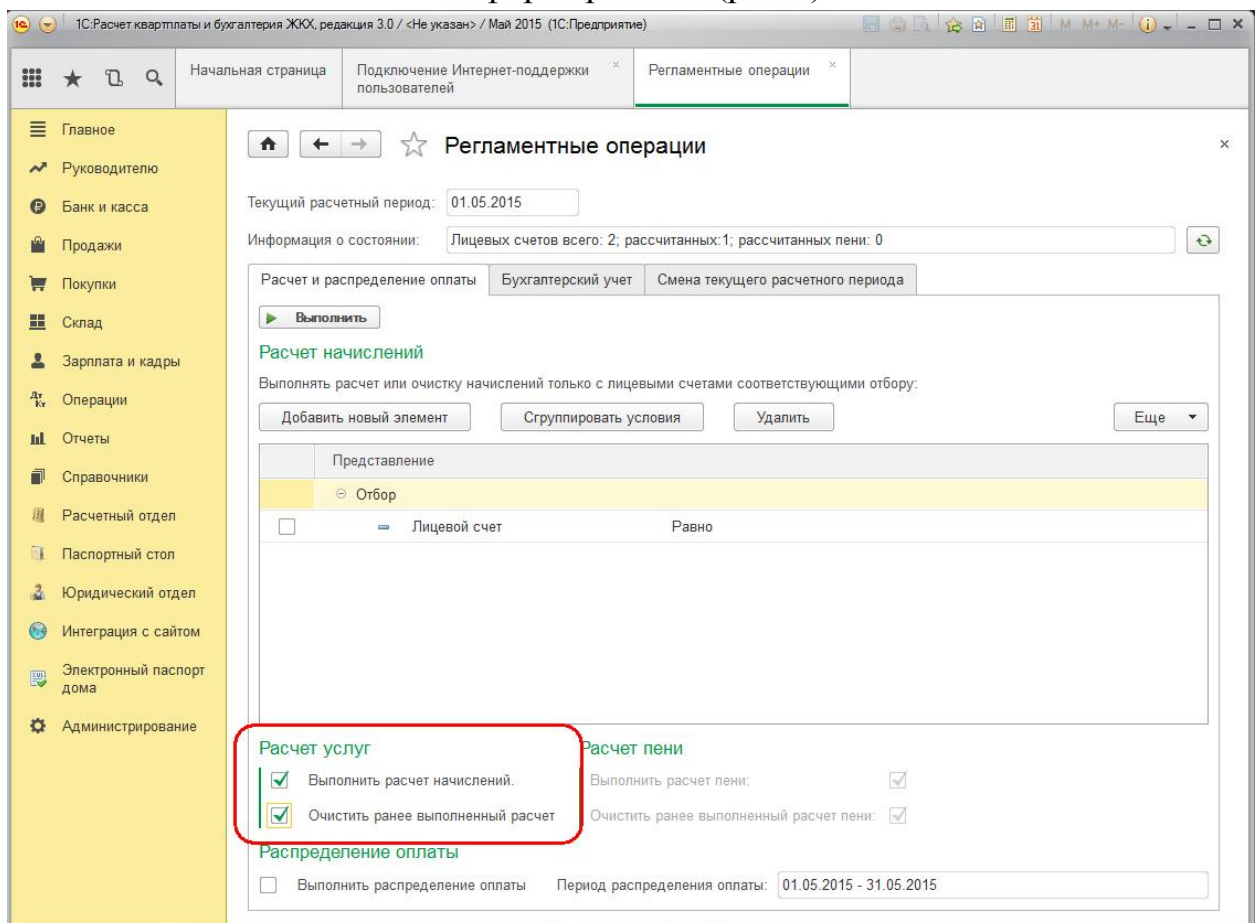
1С:Расчет квартплаты и бухгалтерия ЖКХ, редакция 3.0 / <Не указан> / Май 2015 (1С:Предприятие)

M M+ M-

Начальная страница
Подключение Интернет-поддержки пользователей
Регламентные операции

Главное
Руководителю
Банк и касса
Продажи
Покупки
Склад
Зарплата и кадры
Операции
Отчеты
Справочники
Расчетный отдел
Паспортный стол
Юридический отдел
Интеграция с сайтом
Электронный паспорт дома
Администрирование

Регламентные операции

Текущий расчетный период: 01.05.2015
Информация о состоянии: Лицевых счетов всего: 2; рассчитанных:1; рассчитанных пени: 0

Расчет и распределение оплаты | Бухгалтерский учет | Смена текущего расчетного периода

Выполнить

Расчет начислений
Выполнять расчет или очистку начислений только с лицевыми счетами соответствующими отбору:

Добавить новый элемент | Сгруппировать условия | Удалить | Еще

| | Представление | |
|---|---|---|
| | Отбор | |
| | Лицевой счет | Равно |

Расчет услуг
Выполнить расчет начислений.
Очистить ранее выполненный расчет

Расчет пени
Выполнить расчет пени:
Очистить ранее выполненный расчет пени:

Распределение оплаты
Выполнить распределение оплаты
Период распределения оплаты: 01.05.2015 - 31.05.2015